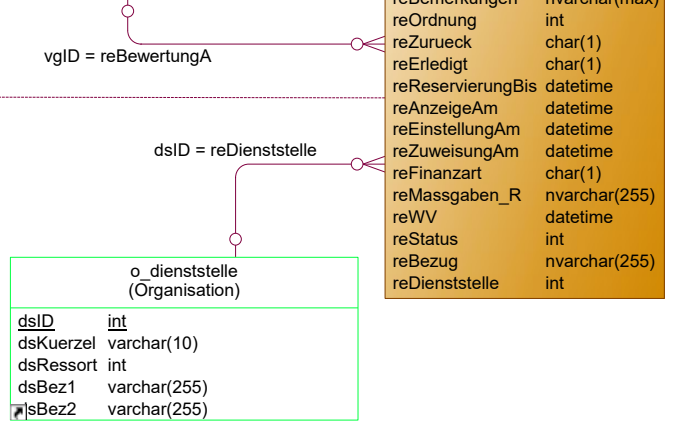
vgID = reBewertungA

dsID = reDienststelle

| | |
|---|---|
| reBemerkungen | nvarchar(max) |
| reOrdnung | int |
| reZurueck | char(1) |
| reErledigt | char(1) |
| reReservierungBis | datetime |
| reAnzeigeAm | datetime |
| reEinstellungAm | datetime |
| reZuweisungAm | datetime |
| reFinanzart | char(1) |
| reMassgaben_R | nvarchar(255) |
| reWV | datetime |
| reStatus | int |
| reBezug | nvarchar(255) |
| reDienststelle | int |

o_dienststelle
(Organisation)

| | |
|---|---|
| dsID | int |
| dsKuerzel | varchar(10) |
| dsRessort | int |
| dsBez1 | varchar(255) |
| dsBez2 | varchar(255) |